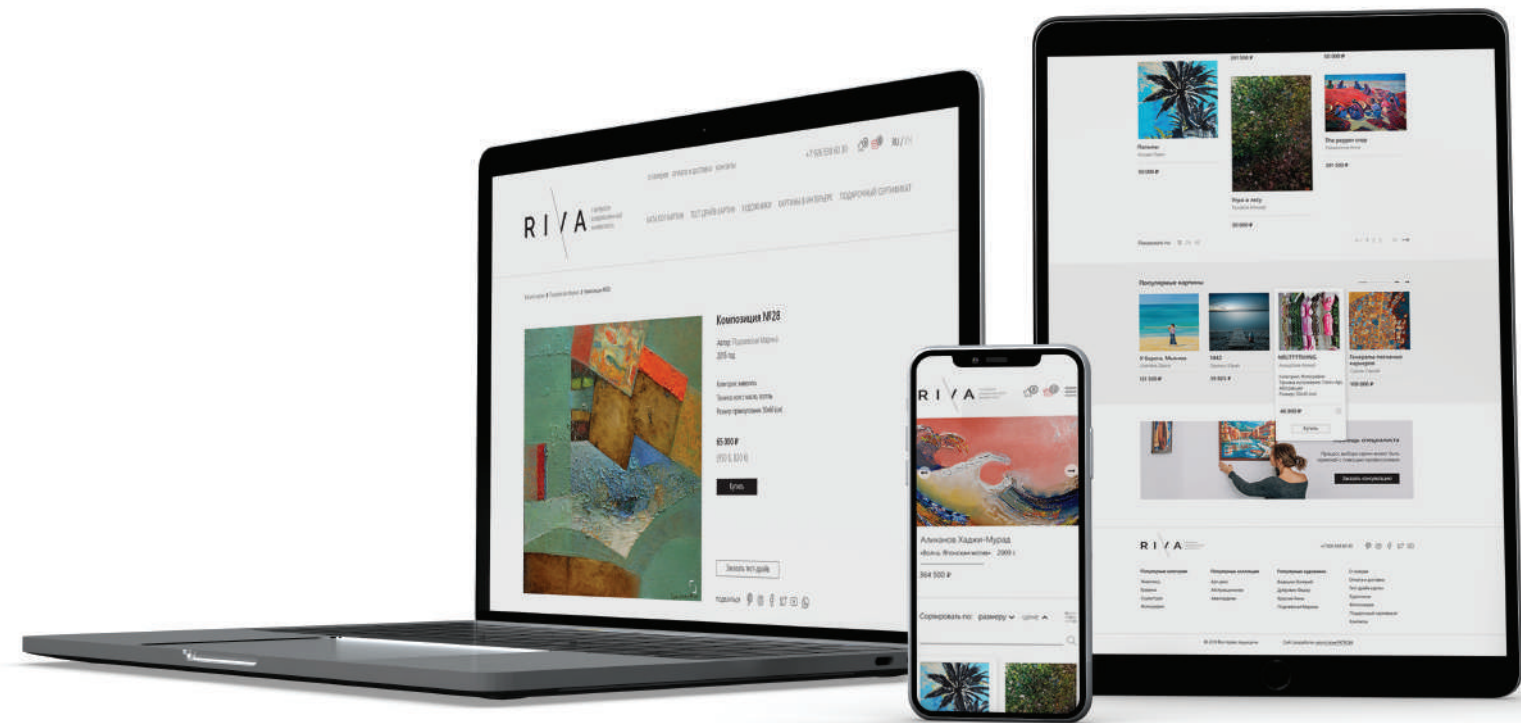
RIVA

Композиция №28

65 300 ₽

Купить

Заказать тест-драйв

Поделиться

RIVA

Аликанов Хаджи-Мурад

«Волна. Фонокомпозиция» 2000 г.

364 500 ₽

Сортировать по: размеру цене

Пальмы

Утро в лесу

Популярные картины

У берега. Мальчик

1442

RIVA